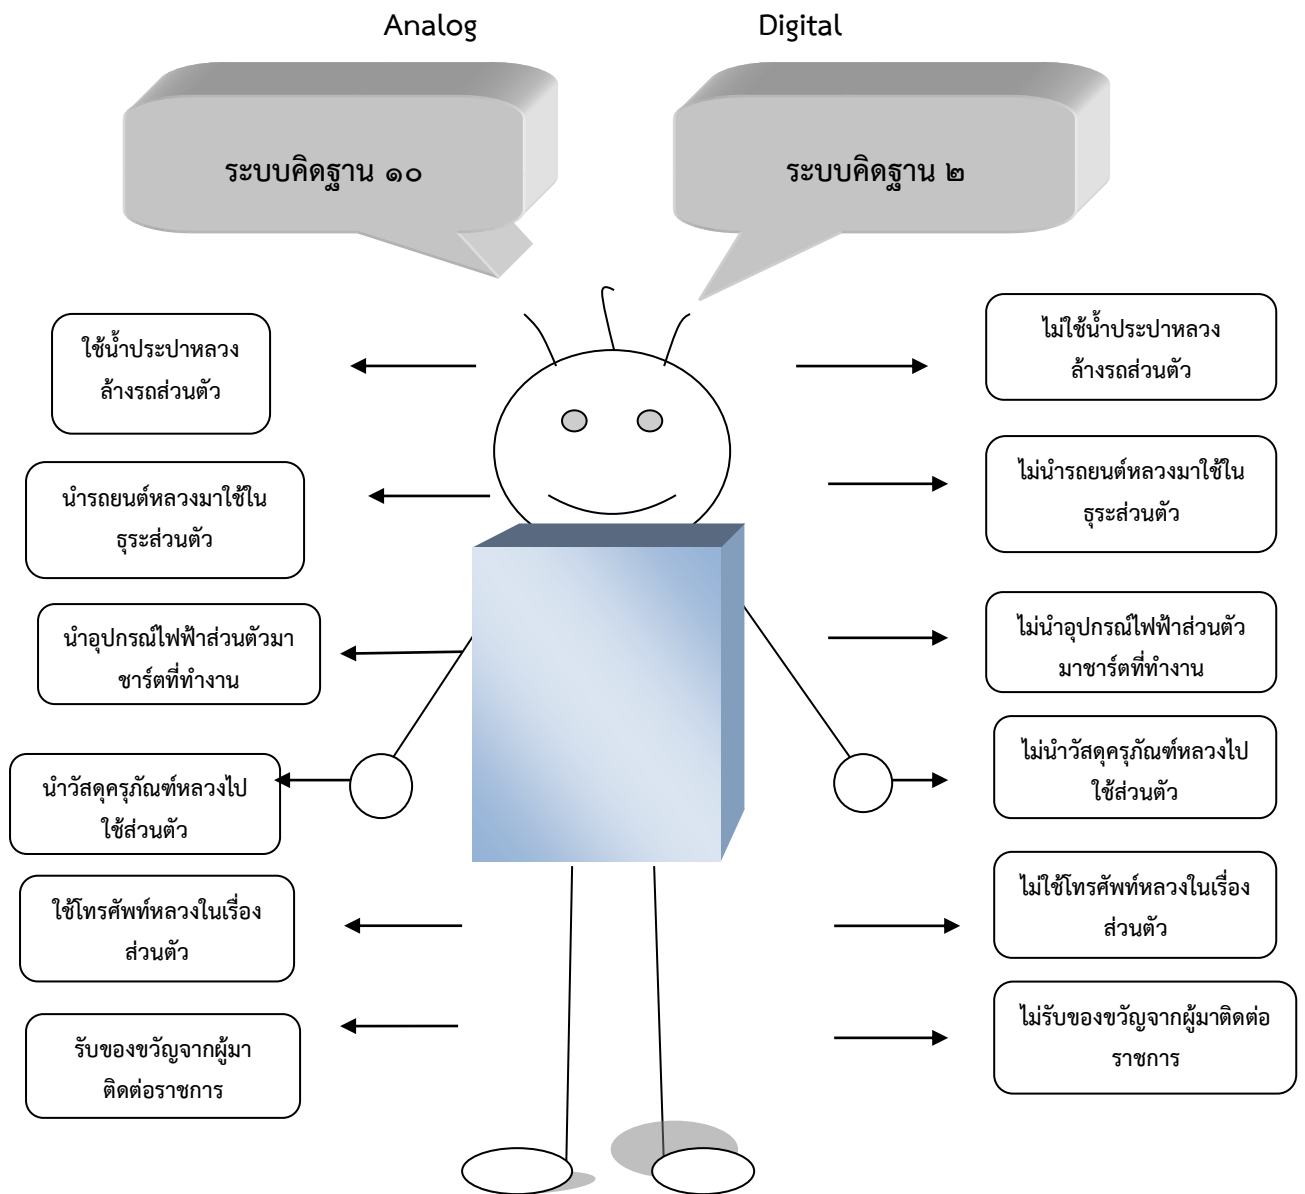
Analog

Digital

ระบบคิดฐาน ๑๐

ระบบคิดฐาน ๒

ใช้น้ำประปาหลวงล้างรถส่วนตัว

ไม่ใช้น้ำประปาหลวงล้างรถส่วนตัว

นำรถยนต์หลวงมาใช้ในธุระส่วนตัว

ไม่นำรถยนต์หลวงมาใช้ในธุระส่วนตัว

นำอุปกรณ์ไฟฟ้าส่วนตัวมาชาร์ตที่ทำงาน

ไม่นำอุปกรณ์ไฟฟ้าส่วนตัวมาชาร์ตที่ทำงาน

นำวัสดุครุภัณฑ์หลวงไปใช้ส่วนตัว

ไม่นำวัสดุครุภัณฑ์หลวงไปใช้ส่วนตัว

ใช้โทรศัพท์หลวงในเรื่องส่วนตัว

ไม่ใช้โทรศัพท์หลวงในเรื่องส่วนตัว

รับของขวัญจากผู้มาติดต่อราชการ

ไม่รับของขวัญจากผู้มาติดต่อราชการ